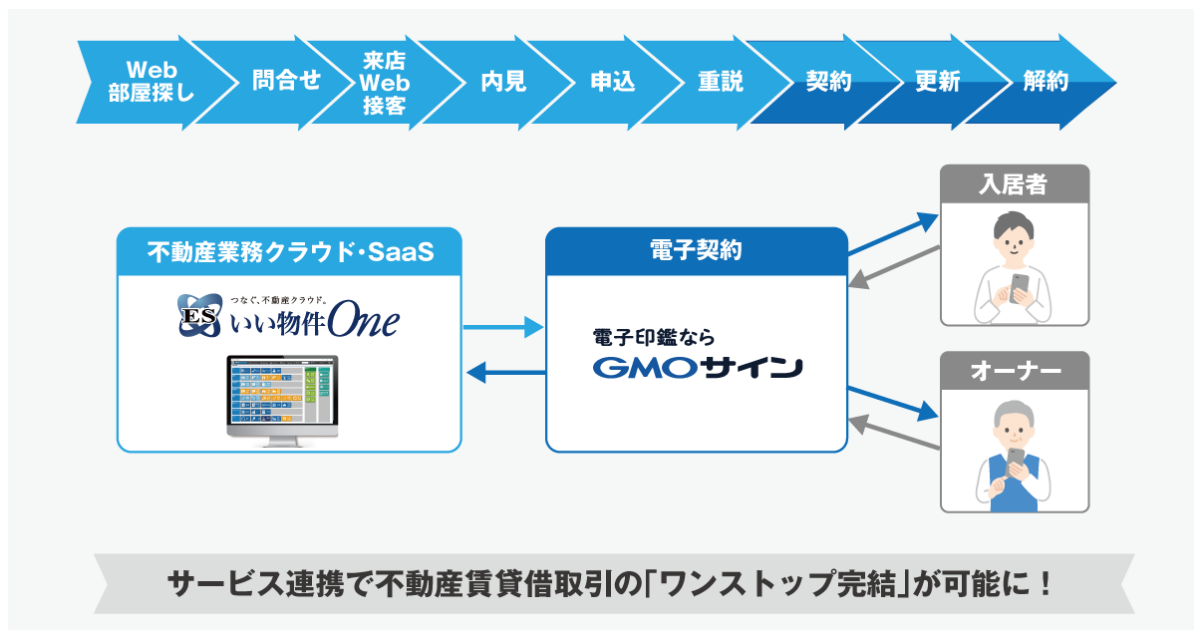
Web部屋探し
問合せ
来店
Web
接客
内見
申込
重説
契約
更新
解約

入居者

不動産業務クラウド・SaaS
つなぐ、不動産クラウド。
ES いい物件One

電子契約
電子印鑑なら
GMOサイン

オーナー

サービス連携で不動産賃貸借取引の「ワンストップ完結」が可能に！